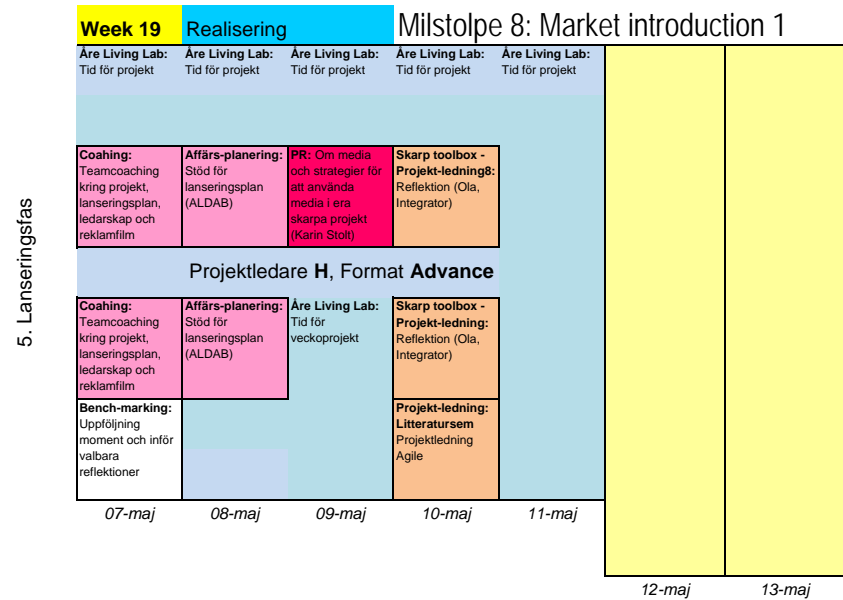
Week 19 | Realisering | Milstolpe 8: Market introduction 1

5. Lanseringsfas

| 07-maj | 08-maj | 09-maj | 10-maj | 11-maj | 12-maj | 13-maj |
|---|---|---|---|---|---|---|
| **Åre Living Lab:** Tid för projekt | **Åre Living Lab:** Tid för projekt | **Åre Living Lab:** Tid för projekt | **Åre Living Lab:** Tid för projekt | **Åre Living Lab:** Tid för projekt | | |
| **Coahing:** Teamcoaching kring projekt, lanseringsplan, ledarskap och reklamfilm | **Affärs-planering:** Stöd för lanseringsplan (ALDAB) | **PR:** Om media och strategier för att använda media i era skarpa projekt (Karin Stolt) | **Skarp toolbox - Projekt-ledning8:** Reflektion (Ola, Integrator) | | | |

Projektledare **H**, Format **Advance**

| 07-maj | 08-maj | 09-maj | 10-maj | 11-maj |
|---|---|---|---|---|
| **Coahing:** Teamcoaching kring projekt, lanseringsplan, ledarskap och reklamfilm | **Affärs-planering:** Stöd för lanseringsplan (ALDAB) | **Åre Living Lab:** Tid för veckoprojekt | **Skarp toolbox - Projekt-ledning:** Reflektion (Ola, Integrator) | |
| **Bench-marking:** Uppföljning moment och inför valbara reflektioner | | | **Projekt-ledning: Litteratursem** Projektledning Agile | |

07-maj 08-maj 09-maj 10-maj 11-maj 12-maj 13-maj